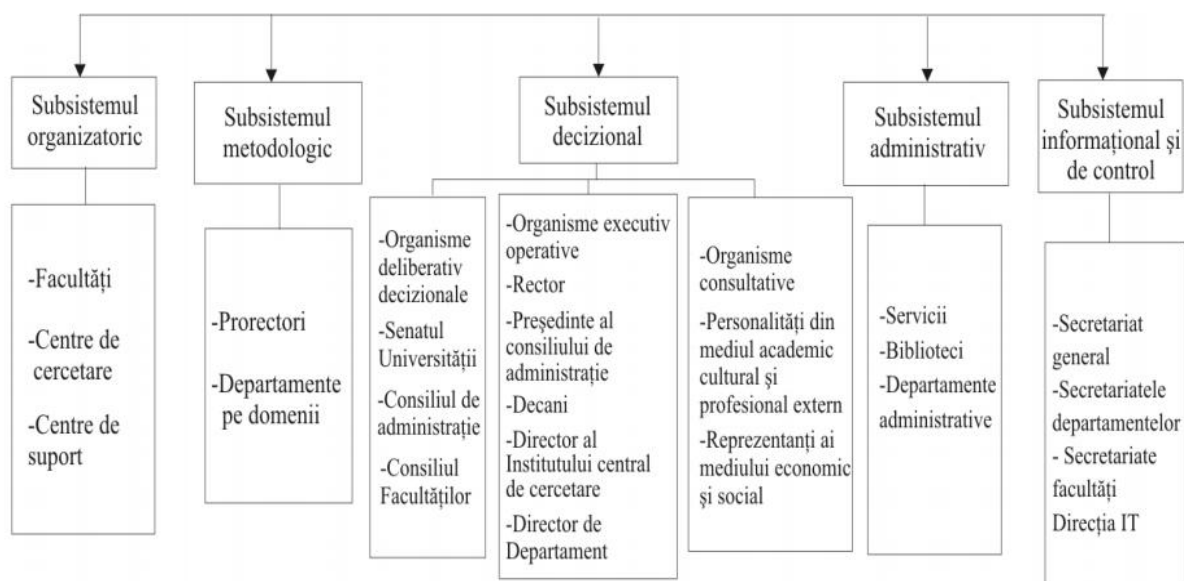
Subsistemul organizatoric

-Facultăți
-Centre de cercetare
-Centre de suport

Subsistemul metodologic

-Prorectori
-Departamente pe domenii

Subsistemul decizional

-Organisme deliberativ decizionale
-Senatul Universității
-Consiliul de administrație
-Consiliul Facultăților

-Organisme executiv operative
-Rector
-Președinte al consiliului de administrație
-Decani
-Director al Institutului central de cercetare
-Director de Departament

-Organisme consultative
-Personalități din mediul academic cultural și profesional extern
-Reprezentanți ai mediului economic și social

Subsistemul administrativ

-Servicii
-Biblioteci
-Departamente administrative

Subsistemul informațional și de control

-Secretariat general
-Secretariatele departamentelor
- Secretariate facultăți
Direcția IT